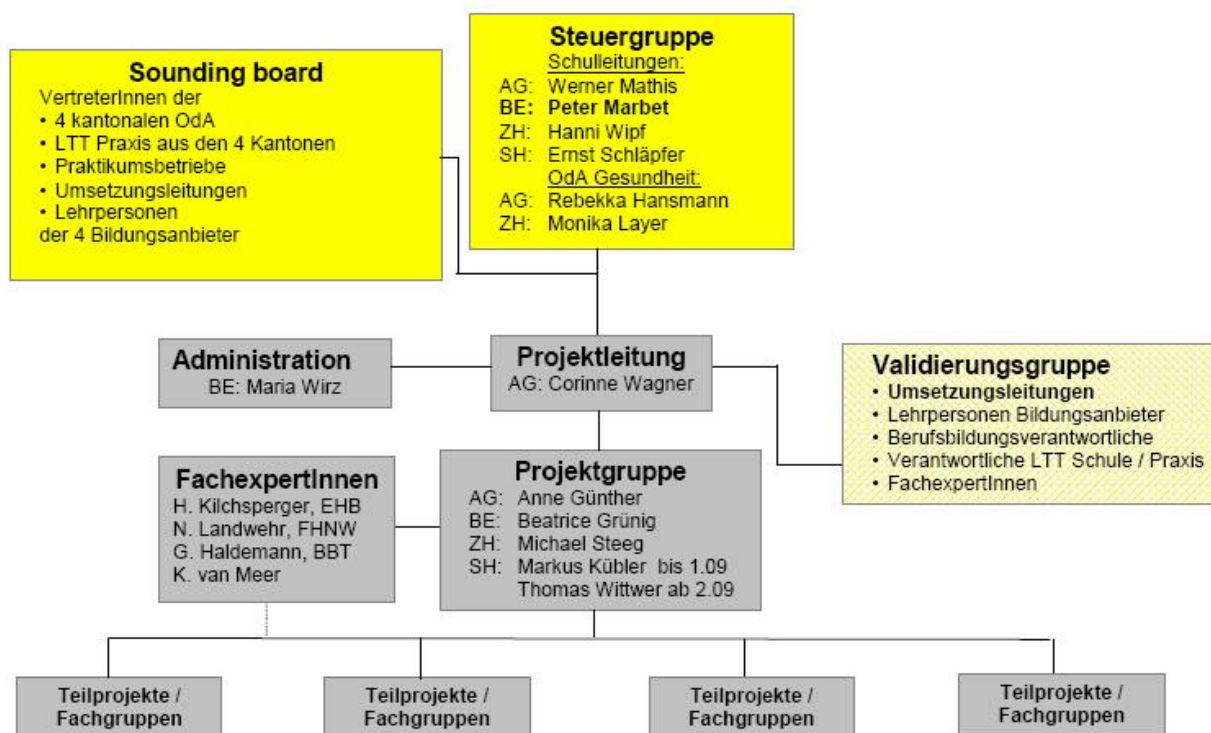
Sounding board
VertreterInnen der
• 4 kantonalen OdA
• LTT Praxis aus den 4 Kantonen
• Praktikumsbetriebe
• Umsetzungsleitungen
• Lehrpersonen
der 4 Bildungsanbieter

Steuergruppe
Schulleitungen:
AG: Werner Mathis
BE: Peter Marbet
ZH: Hanni Wipf
SH: Ernst Schläpfer
OdA Gesundheit:
AG: Rebekka Hansmann
ZH: Monika Layer

Administration
BE: Maria Wirz

Projektleitung
AG: Corinne Wagner

Validierungsgruppe
• Umsetzungsleitungen
• Lehrpersonen Bildungsanbieter
• Berufsbildungsverantwortliche
• Verantwortliche LTT Schule / Praxis
• FachexpertInnen

FachexpertInnen
H. Kilchsperger, EHB
N. Landwehr, FHNW
G. Haldemann, BBT
K. van Meer

Projektgruppe
AG: Anne Günther
BE: Beatrice Grünig
ZH: Michael Steeg
SH: Markus Kübler bis 1.09
Thomas Wittwer ab 2.09

Teilprojekte / Fachgruppen

Teilprojekte / Fachgruppen

Teilprojekte / Fachgruppen

Teilprojekte / Fachgruppen